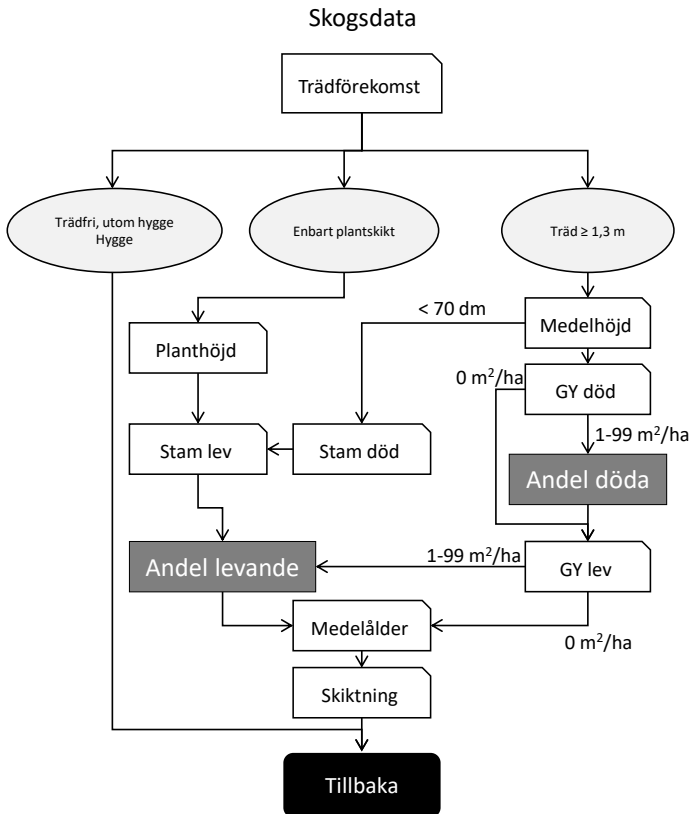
Skogsdata

Trädförekomst

Trädfri, utom hygge
Hygge

Enbart plantskikt

Träd ≥ 1,3 m

< 70 dm

Medelhöjd

Planthöjd

$0\ m^2/ha$

GY död

$1\text{-}99\ m^2/ha$

Stam lev

Stam död

Andel döda

Andel levande

$1\text{-}99\ m^2/ha$

GY lev

Medelålder

$0\ m^2/ha$

Skiktning

Tillbaka